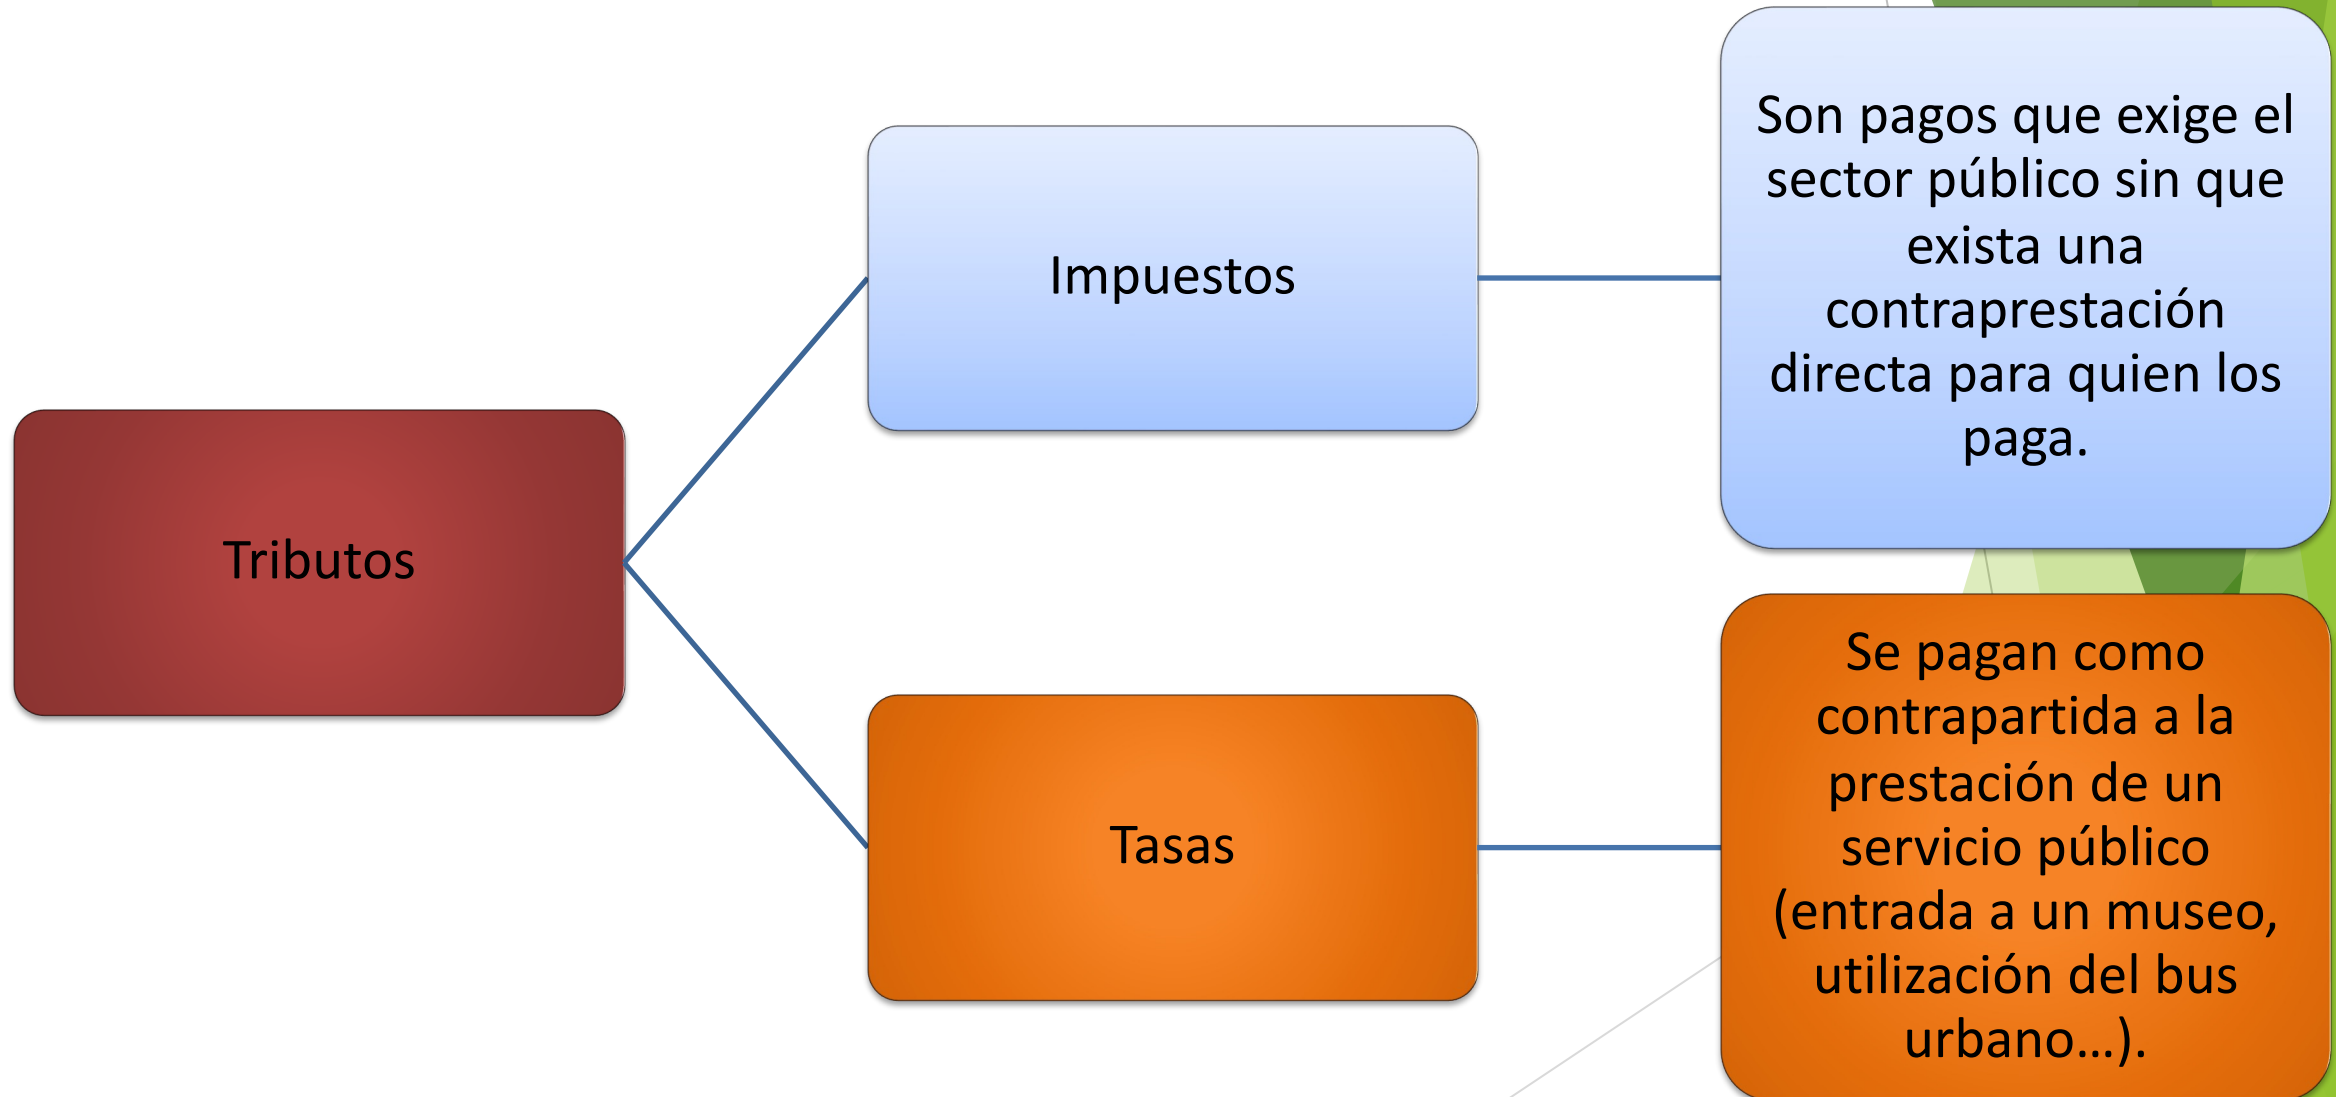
Tributos

Impuestos

Son pagos que exige el sector público sin que exista una contraprestación directa para quien los paga.

Tasas

Se pagan como contrapartida a la prestación de un servicio público (entrada a un museo, utilización del bus urbano…).